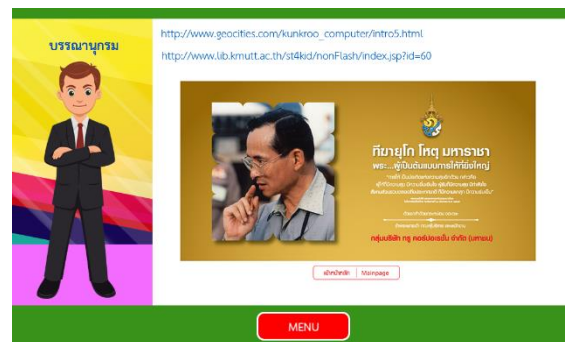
บรรณานุกรม

http://www.geocities.com/kunkroo_computer/intro5.html

http://www.lib.kmutt.ac.th/st4kid/nonFlash/index.jsp?id=60

ทีฆายุโก โหตุ มหาราชา

พระ...ผู้เป็นต้นแบบการให้ที่ยิ่งใหญ่

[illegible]

กลุ่มบริษัท กสู คอร์ปอเรชั่น จำกัด (มหาชน)

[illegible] Mainpage

MENU